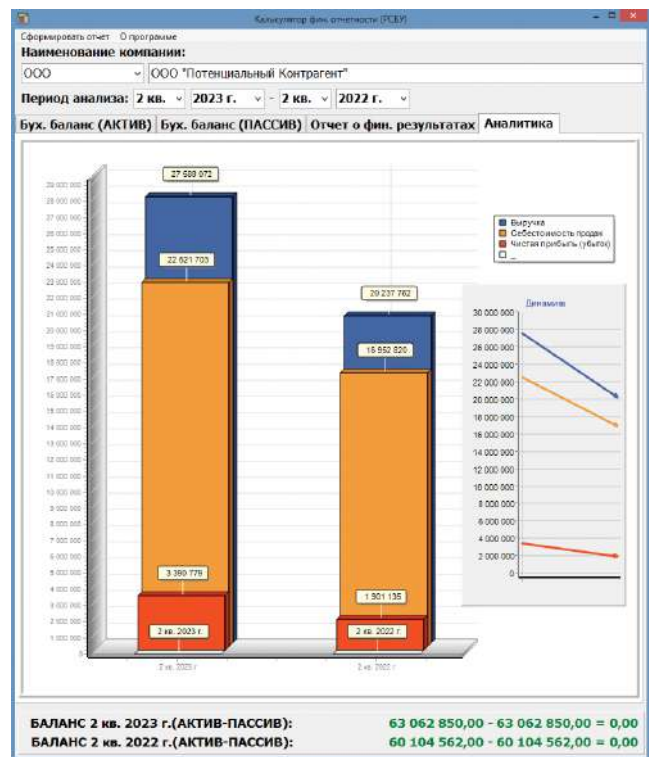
Калькулятор фин.отчетности (РСБУ)

Сформировать отчет О программе

Наименование компании:

ООО ООО "Потенциальный Контрагент"

Период анализа: 2 кв. 2023 г. - 2 кв. 2022 г.

Бух. баланс (АКТИВ) Бух. баланс (ПАССИВ) Отчет о фин. результатах Аналитика

27 588 072
22 621 703
3 380 779
2 кв. 2023 г.
20 237 762
16 852 820
1 901 135
2 кв. 2022 г.

29 000 000
28 000 000
27 000 000
26 000 000
25 000 000
24 000 000
23 000 000
22 000 000
21 000 000
20 000 000
19 000 000
18 000 000
17 000 000
16 000 000
15 000 000
14 000 000
13 000 000
12 000 000
11 000 000
10 000 000
9 000 000
8 000 000
7 000 000
6 000 000
5 000 000
4 000 000
3 000 000
2 000 000
1 000 000
0

2 кв. 2023 г.
2 кв. 2022 г.

Выручка
Себестоимость продаж
Чистая прибыль (убыток)
_

Динамика

30 000 000
28 000 000
26 000 000
24 000 000
22 000 000
20 000 000
18 000 000
16 000 000
14 000 000
12 000 000
10 000 000
8 000 000
6 000 000
4 000 000
2 000 000
0

БАЛАНС 2 кв. 2023 г.(АКТИВ-ПАССИВ): 63 062 850,00 - 63 062 850,00 = 0,00
БАЛАНС 2 кв. 2022 г.(АКТИВ-ПАССИВ): 60 104 562,00 - 60 104 562,00 = 0,00